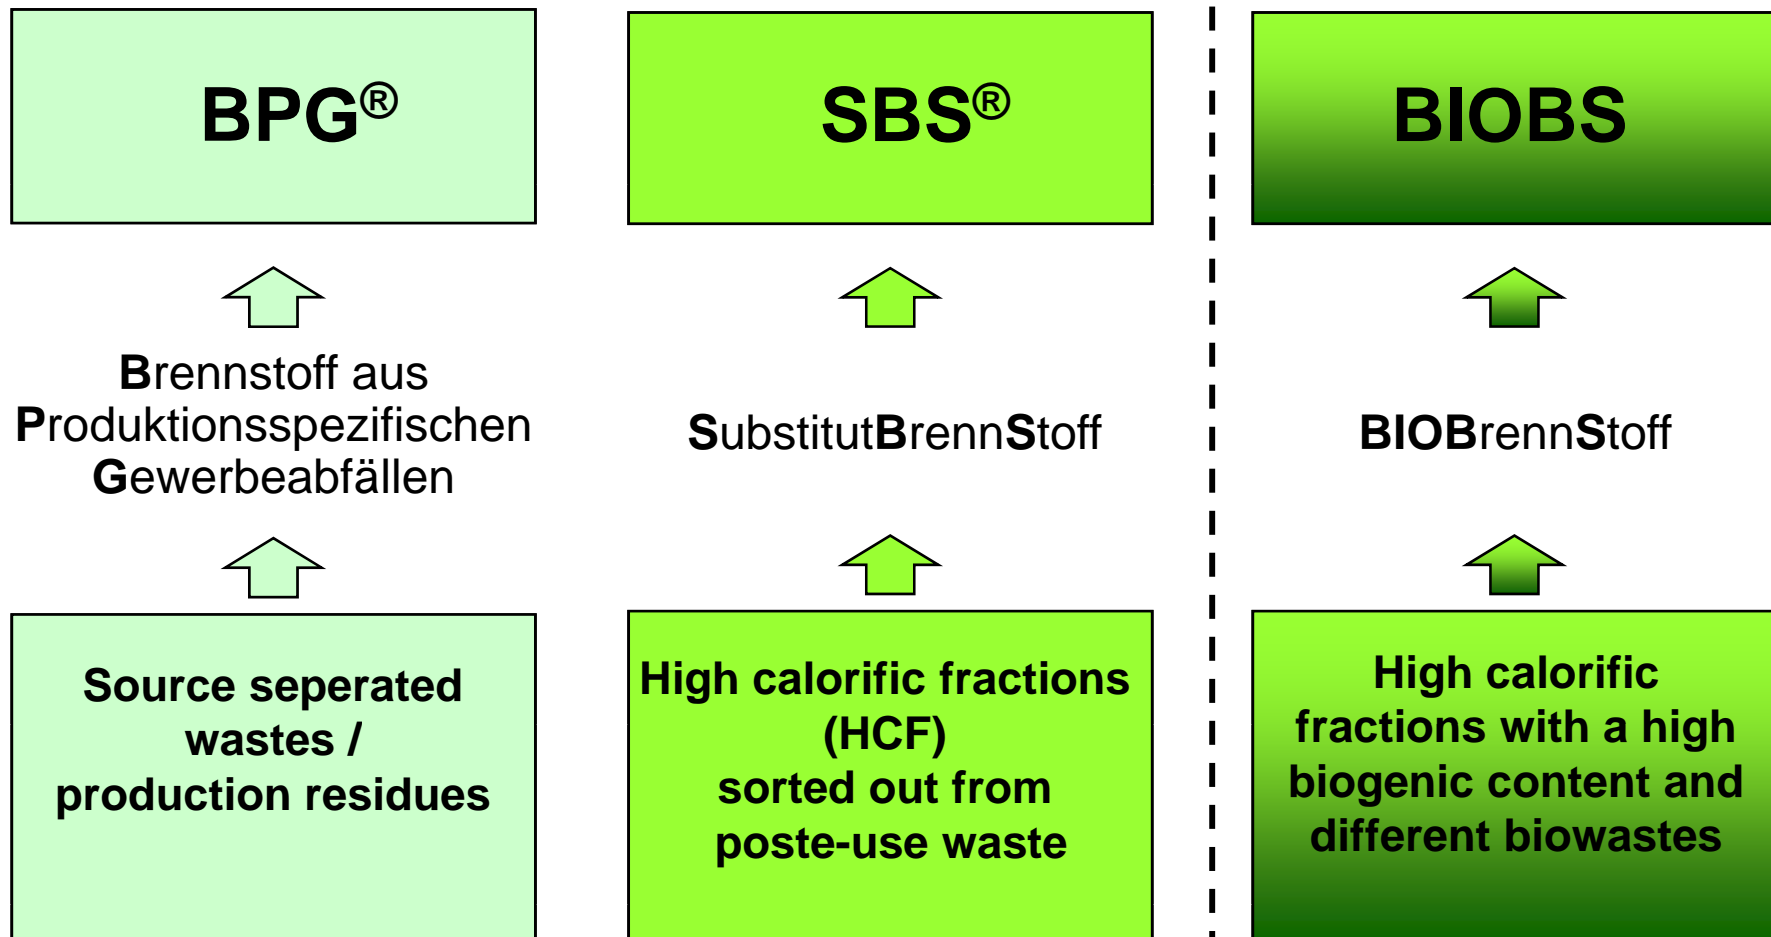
BPG®

Brennstoff aus Produktionsspezifischen Gewerbeabfällen

Source seperated wastes / production residues

SBS®

SubstitutBrennStoff

High calorific fractions (HCF) sorted out from poste-use waste

BIOBS

BIOBrennStoff

High calorific fractions with a high biogenic content and different biowastes